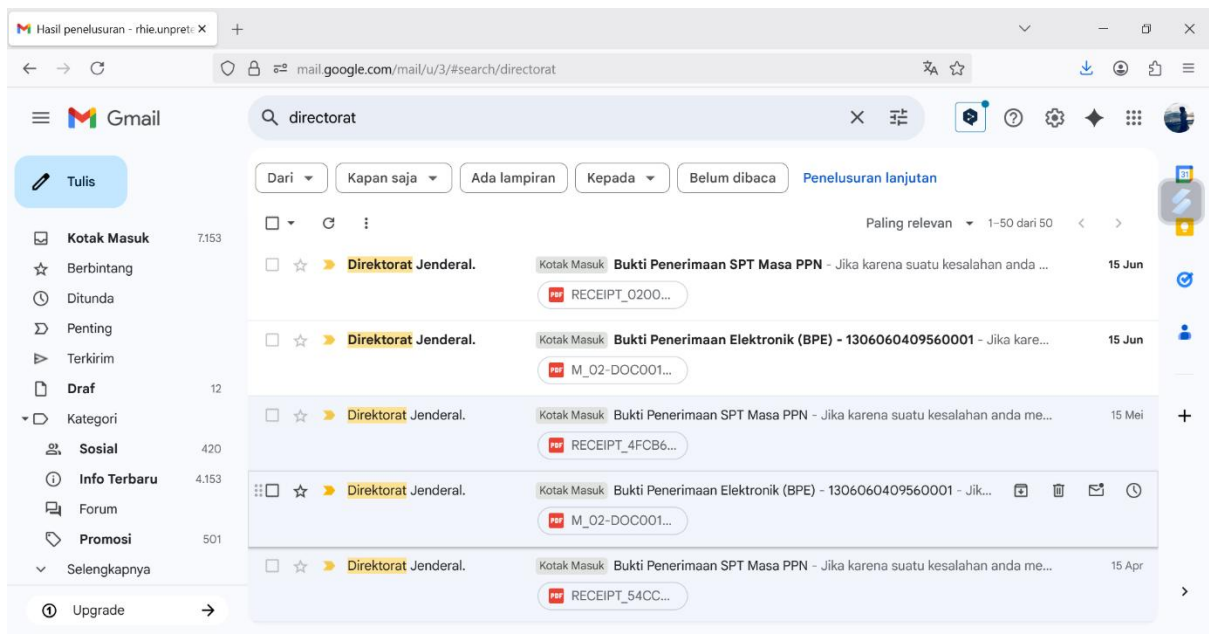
Hasil penelusuran - rhie.unprete ×

mail.google.com/mail/u/3/#search/directorat

Gmail

directorat

Tulis

Kotak Masuk 7.153
Berbintang
Ditunda
Penting
Terkirim
Draf 12
Kategori
Sosial 420
Info Terbaru 4.153
Forum
Promosi 501
Selengkapnya

Upgrade

Dari
Kapan saja
Ada lampiran
Kepada
Belum dibaca
Penelusuran lanjutan

Paling relevan 1–50 dari 50

Direktorat Jenderal. Kotak Masuk Bukti Penerimaan SPT Masa PPN - Jika karena suatu kesalahan anda ... 15 Jun
RECEIPT_0200...

Direktorat Jenderal. Kotak Masuk Bukti Penerimaan Elektronik (BPE) - 1306060409560001 - Jika kare... 15 Jun
M_02-DOC001...

Direktorat Jenderal. Kotak Masuk Bukti Penerimaan SPT Masa PPN - Jika karena suatu kesalahan anda me... 15 Mei
RECEIPT_4FCB6...

Direktorat Jenderal. Kotak Masuk Bukti Penerimaan Elektronik (BPE) - 1306060409560001 - Jik...
M_02-DOC001...

Direktorat Jenderal. Kotak Masuk Bukti Penerimaan SPT Masa PPN - Jika karena suatu kesalahan anda me... 15 Apr
RECEIPT_54CC...